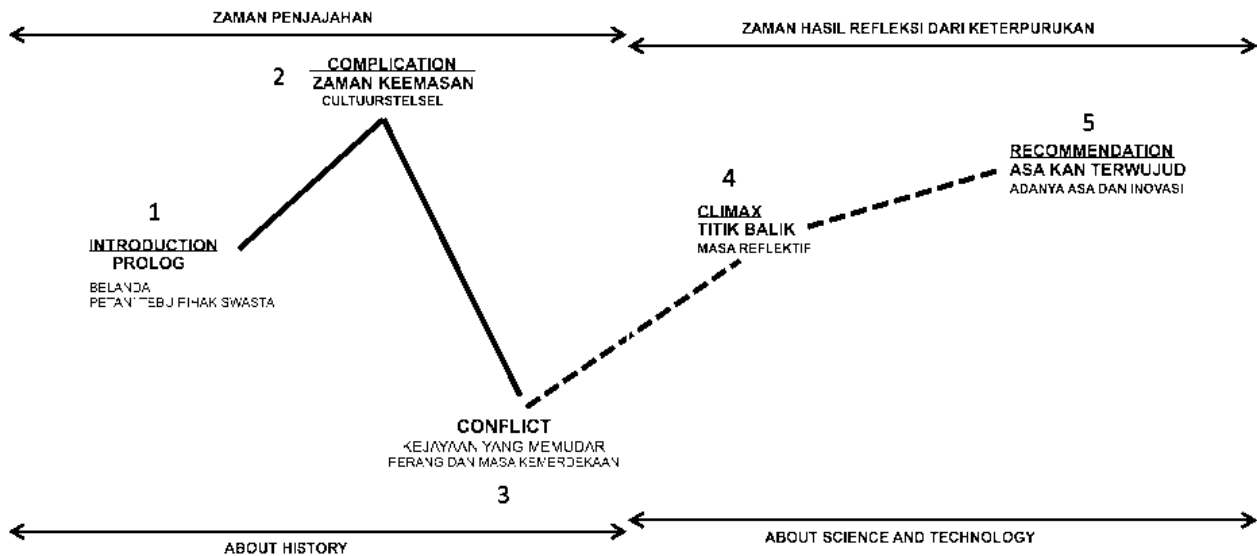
ZAMAN PENJAJAHAN

ZAMAN HASIL REFLEKSI DARI KETERPURUKAN

2
COMPLICATION
ZAMAN KEEMASAN
CULTUURSTELSEL

1
INTRODUCTION
PROLOG
BELANDA
PETANI TEBU PIHAK SWASTA

CONFLICT
KEJAYAAN YANG MEMUDAR
PERANG DAN MASA KEMERDEKAAN
3

4
CLIMAX
TITIK BALIK
MASA REFLEKTIF

5
RECOMMENDATION
ASA KAN TERWUJUD
ADANYA ASA DAN INOVASI

ABOUT HISTORY

ABOUT SCIENCE AND TECHNOLOGY